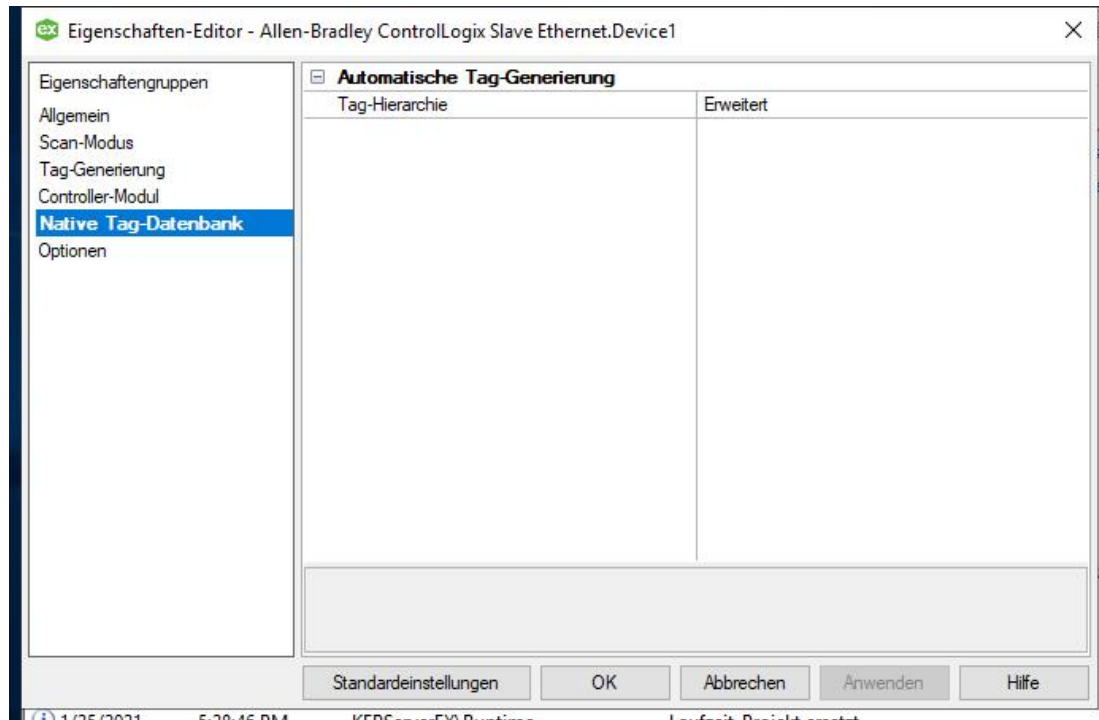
ex Eigenschaften-Editor - Allen-Bradley ControlLogix Slave Ethernet.Device1

Eigenschaftengruppen
Allgemein
Scan-Modus
Tag-Generierung
Controller-Modul
Native Tag-Datenbank
Optionen

⊟ Automatische Tag-Generierung

| Tag-Hierarchie | Erweitert |
|---|---|

Standardeinstellungen OK Abbrechen Anwenden Hilfe

1/25/2021 5:29:46 PM KEPServerEX\Runtime Laufzeit-Projekt ersetzt